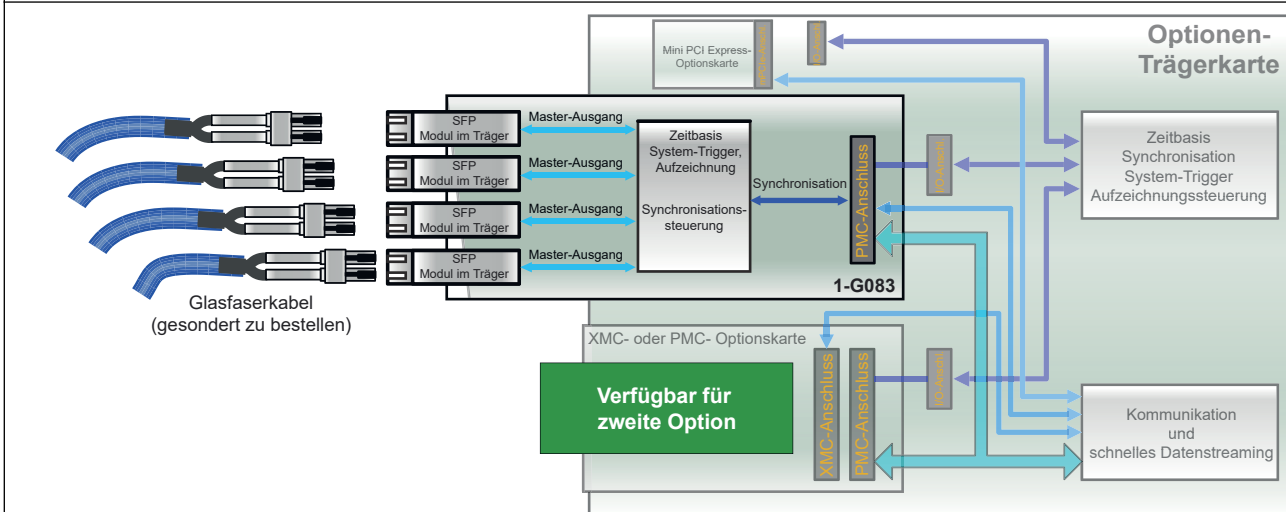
Optionen-Trägerkarte

Mini PCI Express-Optionskarte

SFP Modul im Träger

SFP Modul im Träger

SFP Modul im Träger

SFP Modul im Träger

Master-Ausgang

Master-Ausgang

Master-Ausgang

Master-Ausgang

Zeitbasis System-Trigger, Aufzeichnung

Synchronisationssteuerung

Synchronisation

PMC-Anschluss

1-G083

Zeitbasis Synchronisation System-Trigger Aufzeichnungssteuerung

Glasfaserkabel (gesondert zu bestellen)

XMC- oder PMC- Optionskarte

Verfügbar für zweite Option

XMC-Anschluss

PMC-Anschluss

Kommunikation und schnelles Datenstreaming